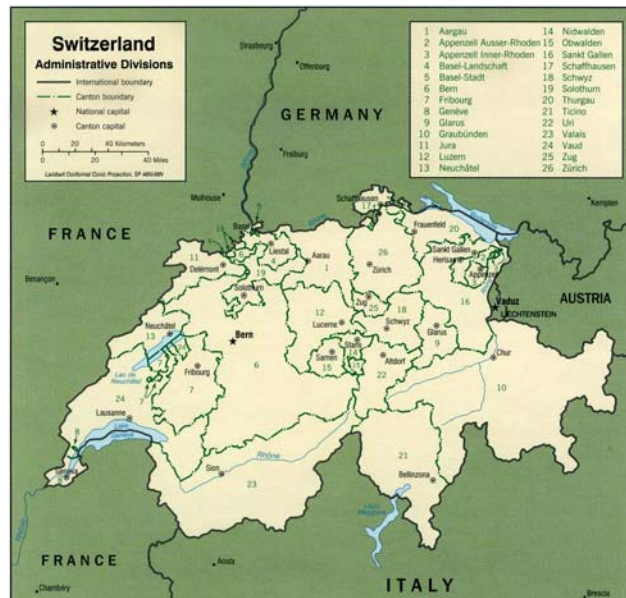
Switzerland
Administrative Divisions

International boundary
Canton boundary
National capital
Canton capital

0 20 40 Kilometers
0 20 40 Miles
Lambert Conformal Conic Projection, SP 46N/49N

1 Aargau
2 Appenzell Ausser-Rhoden
3 Appenzell Inner-Rhoden
4 Basel-Landschaft
5 Basel-Stadt
6 Bern
7 Fribourg
8 Genève
9 Glarus
10 Graubünden
11 Jura
12 Luzern
13 Neuchâtel
14 Nidwalden
15 Obwalden
16 Sankt Gallen
17 Schaffhausen
18 Schwyz
19 Solothurn
20 Thurgau
21 Ticino
22 Uri
23 Valais
24 Vaud
25 Zug
26 Zürich

Strasbourg
Offenburg
GERMANY
Freiburg
Mulhouse
Basel
Schaffhausen
Kempten
FRANCE
Besançon
Delémont
Liestal
Aarau
Frauenfeld
Sankt Gallen
Herisau
Appenzell
Zürich
Solothurn
AUSTRIA
Vaduz
LIECHTENSTEIN
Zug
Neuchâtel
Bern
Lucerne
Schwyz
Glarus
Chur
Stans
Sarnen
Altdorf
Lac de Neuchâtel
Fribourg
Lausanne
Lake Geneva
Geneva
Rhône
Sion
Bellinzona
Lago Maggiore
FRANCE
Aosta
Chambéry
ITALY
Brescia